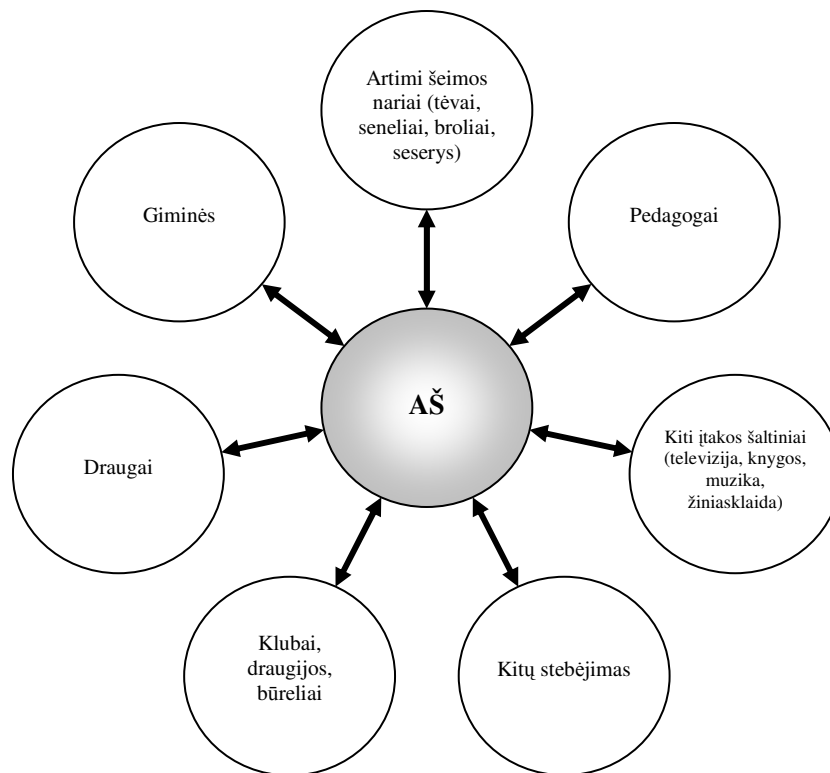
Artimi šeimos nariai (tėvai, seneliai, broliai, seserys)

Giminės

Pedagogai

AŠ

Draugai

Kiti įtakos šaltiniai (televizija, knygos, muzika, žiniasklaida)

Klubai, draugijos, būreliai

Kitų stebėjimas